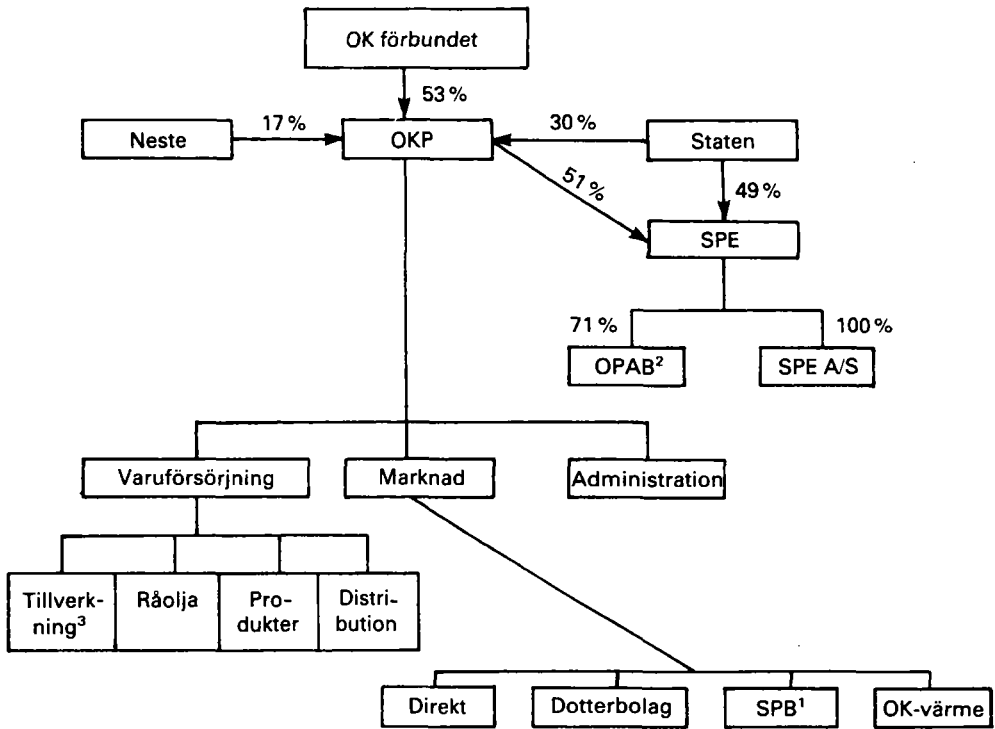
OK förbundet

53 %

Neste

17 %

OKP

30 %

Staten

51 %

49 %

SPE

71 %

100 %

OPAB$^2$

SPE A/S

Varuförsörjning

Marknad

Administration

Tillverkning$^3$

Råolja

Produkter

Distribution

Direkt

Dotterbolag

SPB$^1$

OK-värme